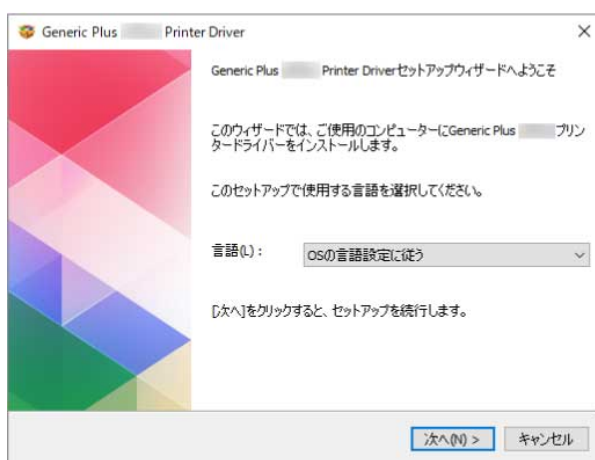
Generic Plus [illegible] Printer Driver

×

Generic Plus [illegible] Printer Driverセットアップウィザードへようこそ

このウィザードでは、ご使用のコンピューターにGeneric Plus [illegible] プリンタードライバーをインストールします。

このセットアップで使用する言語を選択してください。

言語(L)：

OSの言語設定に従う

[次へ]をクリックすると、セットアップを続行します。

次へ(N) >

キャンセル